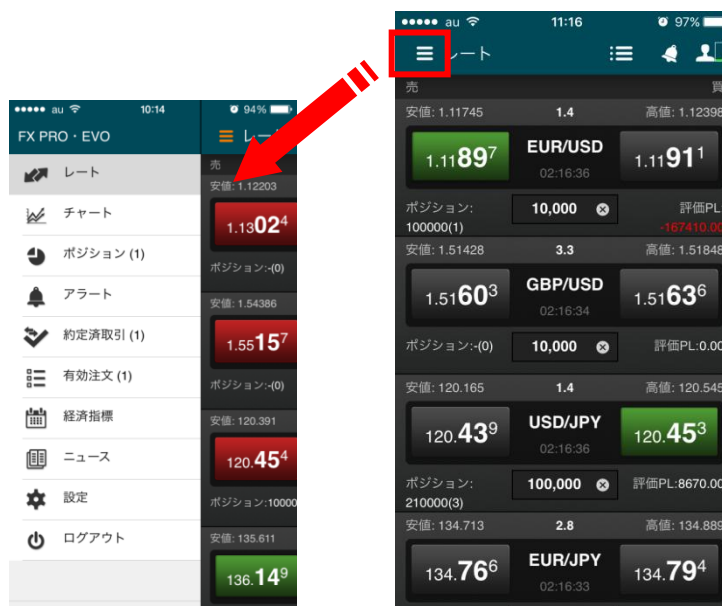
●●●●● au 10:14 94%
FX PRO・EVO
レート
チャート
ポジション (1)
アラート
約定済取引 (1)
有効注文 (1)
経済指標
ニュース
設定
ログアウト

レート
売
安値: 1.12203
1.13$02^4$
ポジション:-(0)
安値: 1.54386
1.55$15^7$
ポジション:-(0)
安値: 120.391
120.$45^4$
ポジション:10000
安値: 135.611
136.$14^9$

●●●●● au 11:16 97%
レート
売
買
安値: 1.11745 1.4 高値: 1.12398
1.11$89^7$ EUR/USD 02:16:36 1.11$91^1$
ポジション: 100000(1) 10,000 評価PL -167410.0
安値: 1.51428 3.3 高値: 1.51848
1.51$60^3$ GBP/USD 02:16:34 1.51$63^6$
ポジション:-(0) 10,000 評価PL:0.00
安値: 120.165 1.4 高値: 120.545
120.$43^9$ USD/JPY 02:16:36 120.$45^3$
ポジション: 210000(3) 100,000 評価PL:8670.00
安値: 134.713 2.8 高値: 134.889
134.$76^6$ EUR/JPY 02:16:33 134.$79^4$